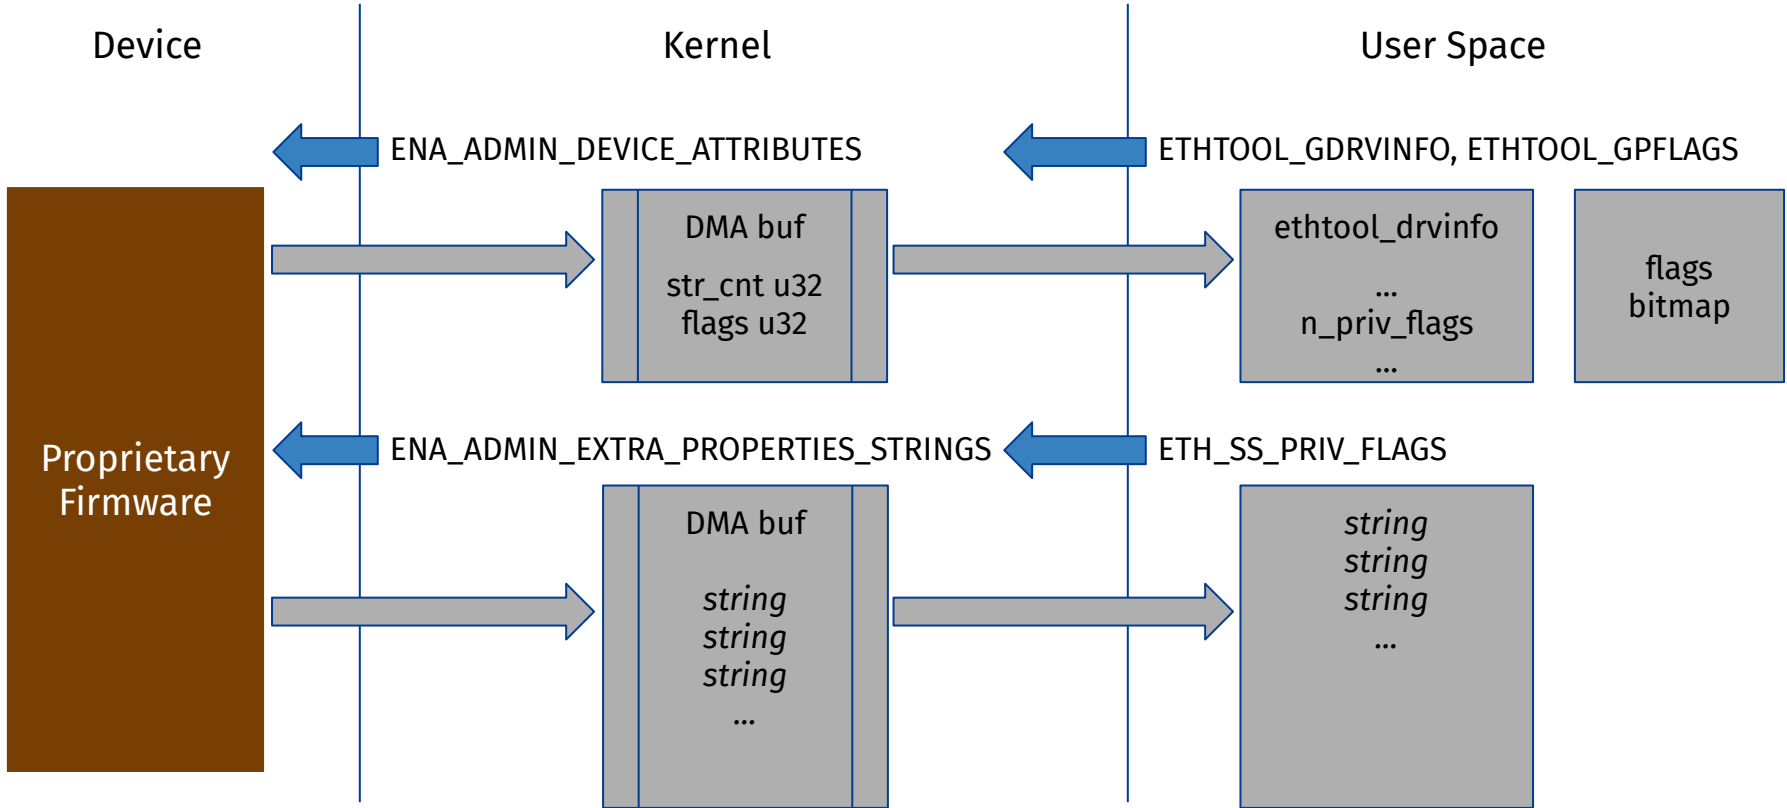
Device

Kernel

User Space

ENA_ADMIN_DEVICE_ATTRIBUTES

ETHTOOL_GDRVINFO, ETHTOOL_GPFLAGS

DMA buf

str_cnt u32
flags u32

ethtool_drvinfo

...
n_priv_flags
...

flags
bitmap

Proprietary Firmware

ENA_ADMIN_EXTRA_PROPERTIES_STRINGS

ETH_SS_PRIV_FLAGS

DMA buf

*string*
*string*
*string*
...

*string*
*string*
*string*
...